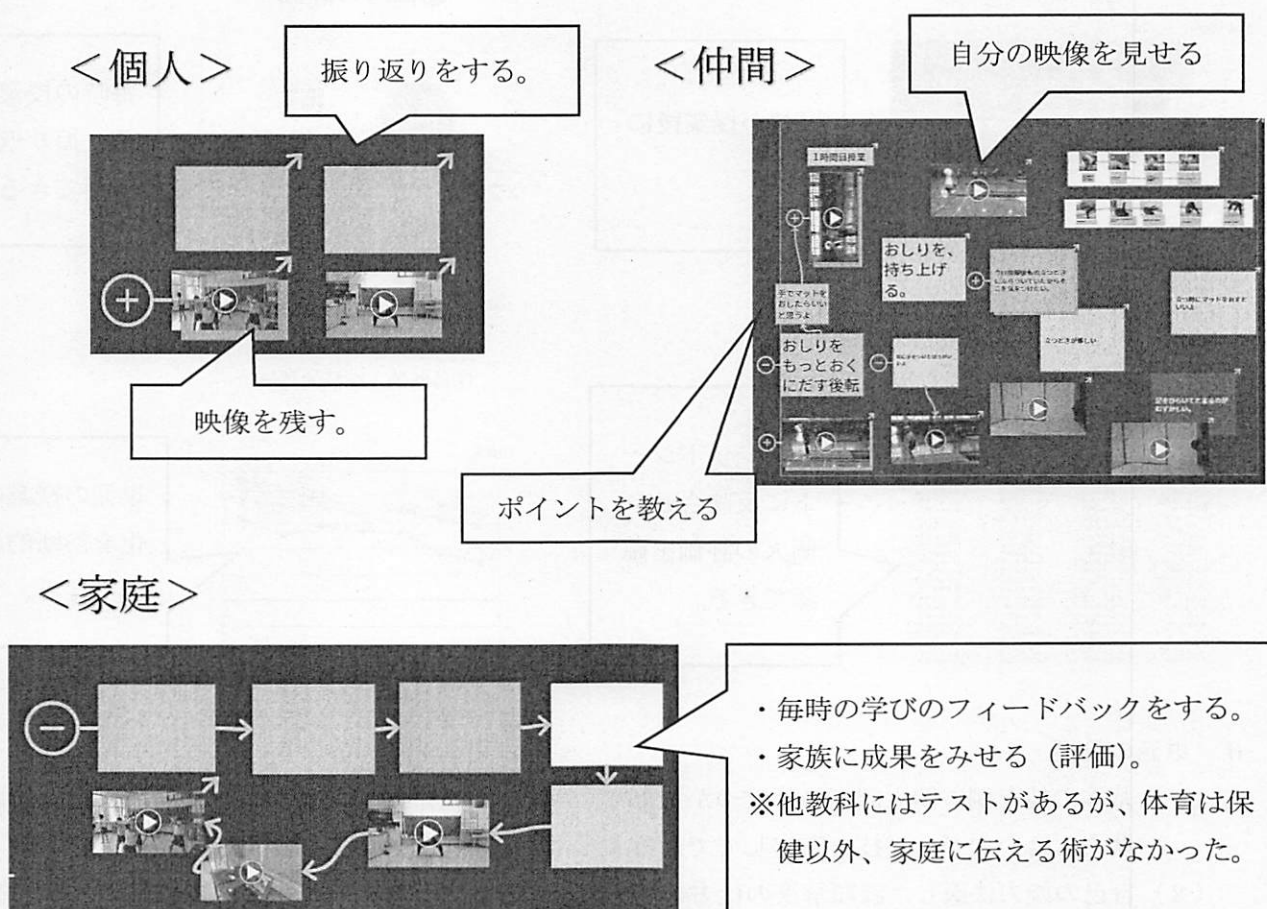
<個人>

振り返りをする。

映像を残す。

<仲間>

自分の映像を見せる

1時間目授業

おしりを、持ち上げる。

手でマットをおしたらいいと思うよ

おしりをもっとおくにだす後転

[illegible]

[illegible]

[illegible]

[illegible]

ポイントを教える

<家庭>

・毎時の学びのフィードバックをする。
・家族に成果をみせる(評価)。
※他教科にはテストがあるが、体育は保健以外、家庭に伝える術がなかった。